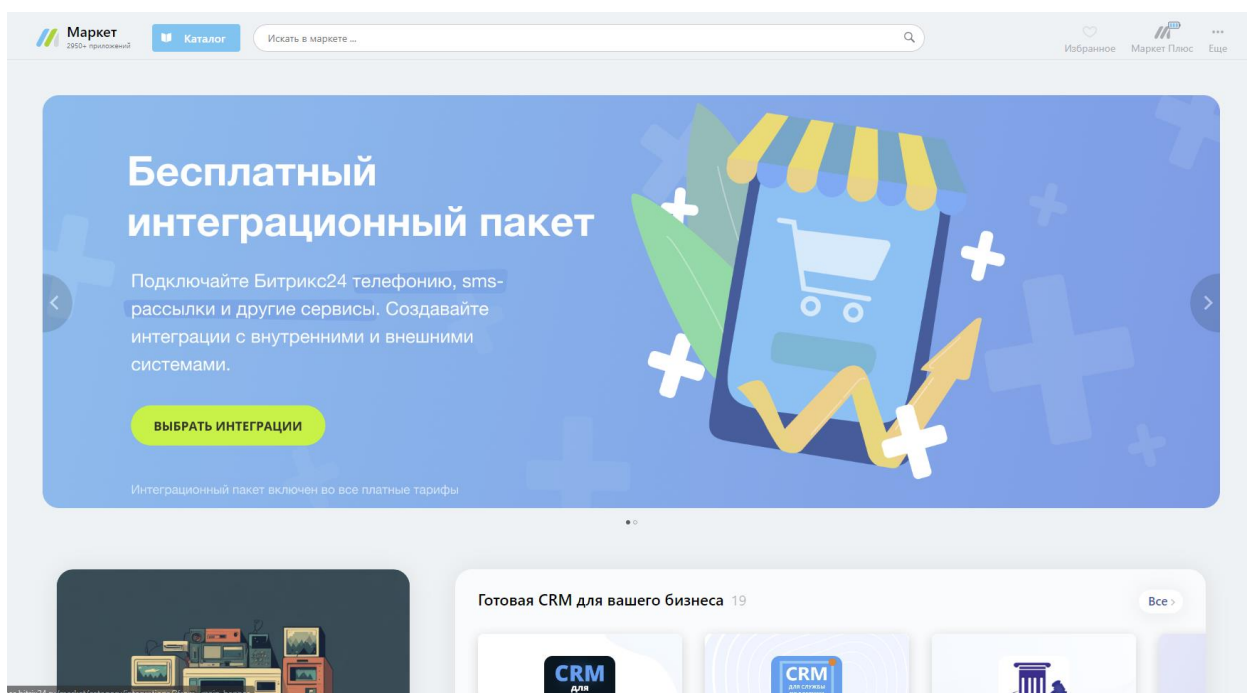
Маркет
2950+ приложений

Каталог

Искать в маркете ...

Избранное Маркет Плюс Еще

Бесплатный интеграционный пакет

Подключайте Битрикс24 телефонию, sms-рассылки и другие сервисы. Создавайте интеграции с внутренними и внешними системами.

ВЫБРАТЬ ИНТЕГРАЦИИ

Интеграционный пакет включен во все платные тарифы

Готовая CRM для вашего бизнеса 19

Все

CRM для

CRM для службы